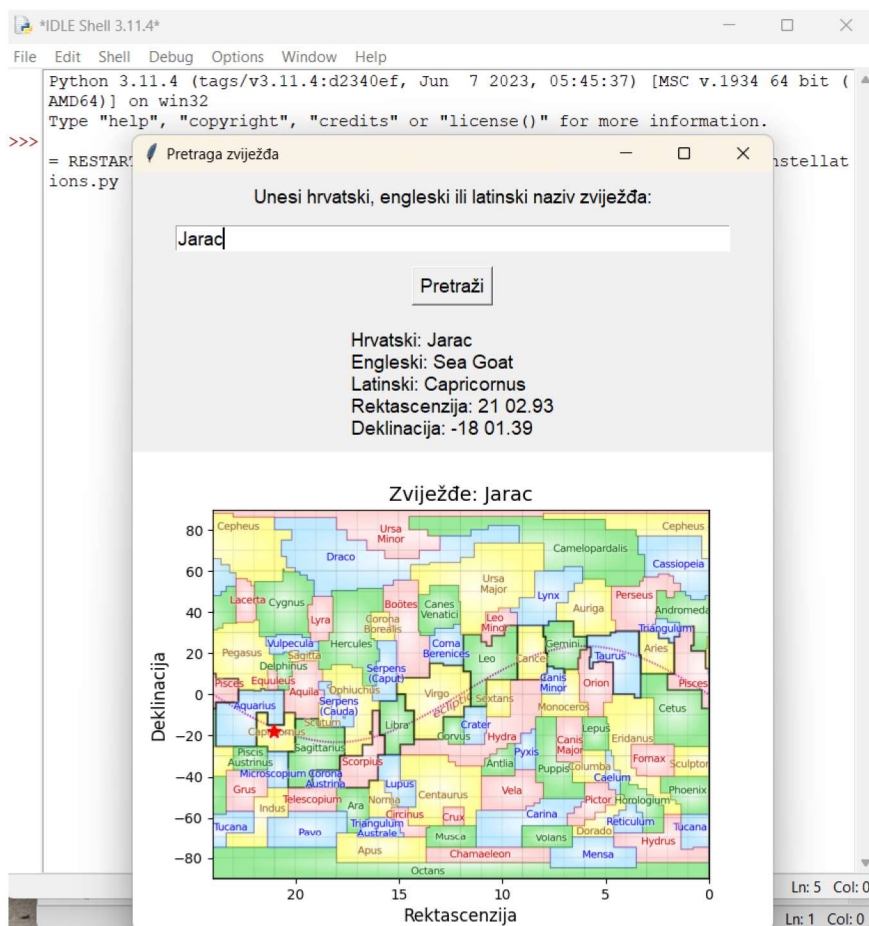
*IDLE Shell 3.11.4*

File Edit Shell Debug Options Window Help

Python 3.11.4 (tags/v3.11.4:d2340ef, Jun 7 2023, 05:45:37) [MSC v.1934 64 bit (AMD64)] on win32
Type "help", "copyright", "credits" or "license()" for more information.
>>>
= RESTART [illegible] nstellations.py

Pretraga zviježđa

Unesi hrvatski, engleski ili latinski naziv zviježđa:

Jarac

Pretraži

Hrvatski: Jarac
Engleski: Sea Goat
Latinski: Capricornus
Rektascenzija: 21 02.93
Deklinacija: -18 01.39

Zviježđe: Jarac

Cepheus, Ursa Minor, Cepheus, Draco, Camelopardalis, Cassiopeia, Ursa Major, Lacerta, Cygnus, Boötes, Canes Venatici, Lynx, Perseus, Auriga, Andromeda, Lyra, Corona Borealis, Leo Minor, Triangulum, Vulpecula, Hercules, Coma Berenices, Gemini, Taurus, Aries, Pegasus, Sagitta, Delphinus, Serpens (Caput), Leo, Cancer, Pisces, Equuleus, Aquila, Ophiuchus, Canis Minor, Orion, Pisces, Aquarius, Serpens (Cauda), Virgo, Sextans, ecliptic, Monoceros, Cetus, Scutum, Libra, Crater, Lepus, Capricornus, Corvus, Hydra, Canis Major, Eridanus, Sagittarius, Piscis Austrinus, Scorpius, Antlia, Pyxis, Columba, Fornax, Sculptor, Microscopium, Corona Austrina, Puppis, Caelum, Lupus, Grus, Centaurus, Vela, Phoenix, Indus, Telescopium, Ara, Norma, Pictor, Horologium, Circinus, Crux, Carina, Reticulum, Tucana, Pavo, Triangulum Australe, Musca, Volans, Dorado, Tucana, Hydrus, Apus, Chamaeleon, Mensa, Octans

80, 60, 40, 20, 0, −20, −40, −60, −80

Deklinacija

20, 15, 10, 5, 0

Rektascenzija

Ln: 5 Col: 0
Ln: 1 Col: 0